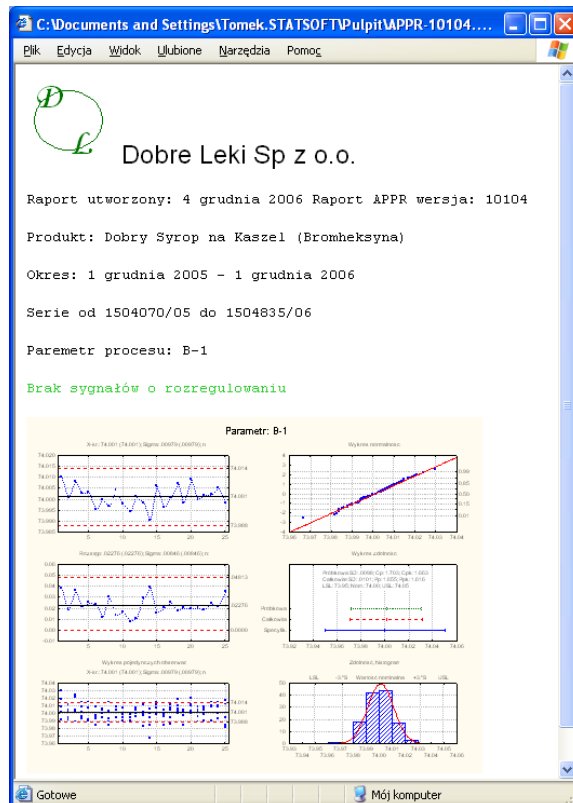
C:\Documents and Settings\Tomek.STATSOFT\Pulpit\APPR-10104....

Plik Edycja Widok Ulubione Narzędzia Pomoc

D L

Dobre Leki Sp z o.o.

Raport utworzony: 4 grudnia 2006 Raport APPR wersja: 10104

Produkt: Dobry Syrop na Kaszel (Bromheksyna)

Okres: 1 grudnia 2005 - 1 grudnia 2006

Serie od 1504070/05 do 1504835/06

Paremetr procesu: B-1

Brak sygnałów o rozregulowaniu

Parametr: B-1

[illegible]

Wykres normalności

Rozstęp: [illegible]

Wykres zdolności

Probkowa Całkowita Specyfik.

Wykres przebiegu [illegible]

Zdolność, histogram

LSL USL

Gotowe

Mój komputer